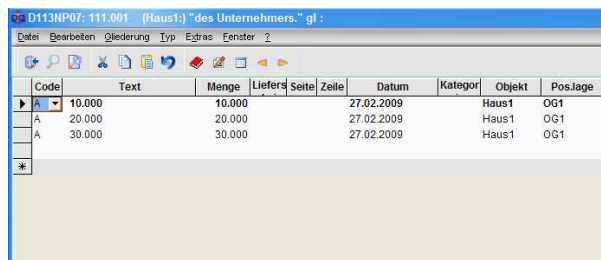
D113NP07: 111.001 (Haus1:) "des Unternehmers." gl :

Datei Bearbeiten Gliederung Typ Extras Fenster ?

| | Code | Text | Menge | Liefers | Seite | Zeile | Datum | Kategor | Objekt | Pos.lage |
|---|---|---|---|---|---|---|---|---|---|---|
| ▶ | A | 10.000 | 10.000 | | | | 27.02.2009 | | Haus1 | OG1 |
| | A | 20.000 | 20.000 | | | | 27.02.2009 | | Haus1 | OG1 |
| | A | 30.000 | 30.000 | | | | 27.02.2009 | | Haus1 | OG1 |
| | | | | | | | | | | |
| * | | | | | | | | | | |